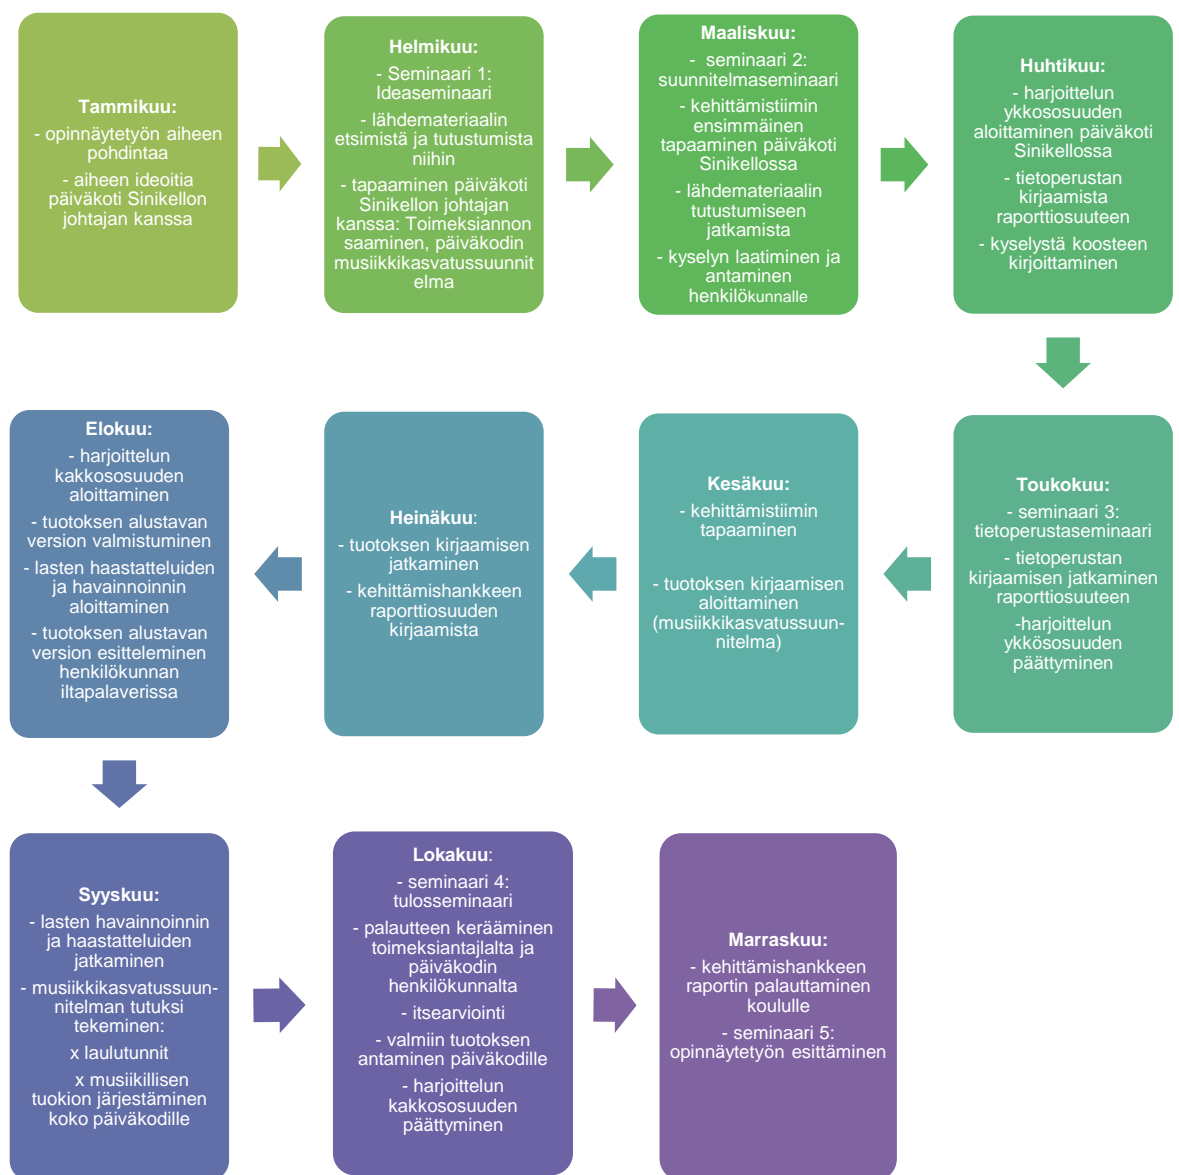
Tammikuu:
- opinnäytetyön aiheen pohdintaa
- aiheen ideoitia päiväkoti Sinikellon johtajan kanssa

Helmikuu:
- Seminaari 1: Ideaseminaari
- lähdemateriaalin etsimistä ja tutustumista niihin
- tapaaminen päiväkoti Sinikellon johtajan kanssa: Toimeksiannon saaminen, päiväkodin musiikkikasvatussuunnitelma

Maaliskuu:
- seminaari 2: suunnitelmaseminaari
- kehittämistiimin ensimmäinen tapaaminen päiväkoti Sinikellossa
- lähdemateriaalin tutustumiseen jatkamista
- kyselyn laatiminen ja antaminen henkilökunnalle

Huhtikuu:
- harjoittelun ykkososuuden aloittaminen päiväkoti Sinikellossa
- tietoperustan kirjaamista raporttiosuuteen
- kyselystä koosteen kirjoittaminen

Toukokuu:
- seminaari 3: tietoperustaseminaari
- tietoperustan kirjaamisen jatkaminen raporttiosuuteen
-harjoittelun ykkösosuuden päättyminen

Kesäkuu:
- kehittämistiimin tapaaminen
- tuotoksen kirjaamisen aloittaminen (musiikkikasvatussuunnitelma)

Heinäkuu:
- tuotoksen kirjaamisen jatkaminen
- kehittämishankkeen raporttiosuuden kirjaamista

Elokuu:
- harjoittelun kakkososuuden aloittaminen
- tuotoksen alustavan version valmistuminen
- lasten haastatteluiden ja havainnoinnin aloittaminen
- tuotoksen alustavan version esitteleminen henkilökunnan iltapalaverissa

Syyskuu:
- lasten havainnoinnin ja haastatteluiden jatkaminen
- musiikkikasvatussuunnitelman tutuksi tekeminen:
x laulutunnit
x musiikillisen tuokion järjestäminen koko päiväkodille

Lokakuu:
- seminaari 4: tulosseminaari
- palautteen kerääminen toimeksiantajlalta ja päiväkodin henkilökunnalta
- itsearviointi
- valmiin tuotoksen antaminen päiväkodille
- harjoittelun kakkososuuden päättyminen

Marraskuu:
- kehittämishankkeen raportin palauttaminen koululle
- seminaari 5: opinnäytetyön esittäminen